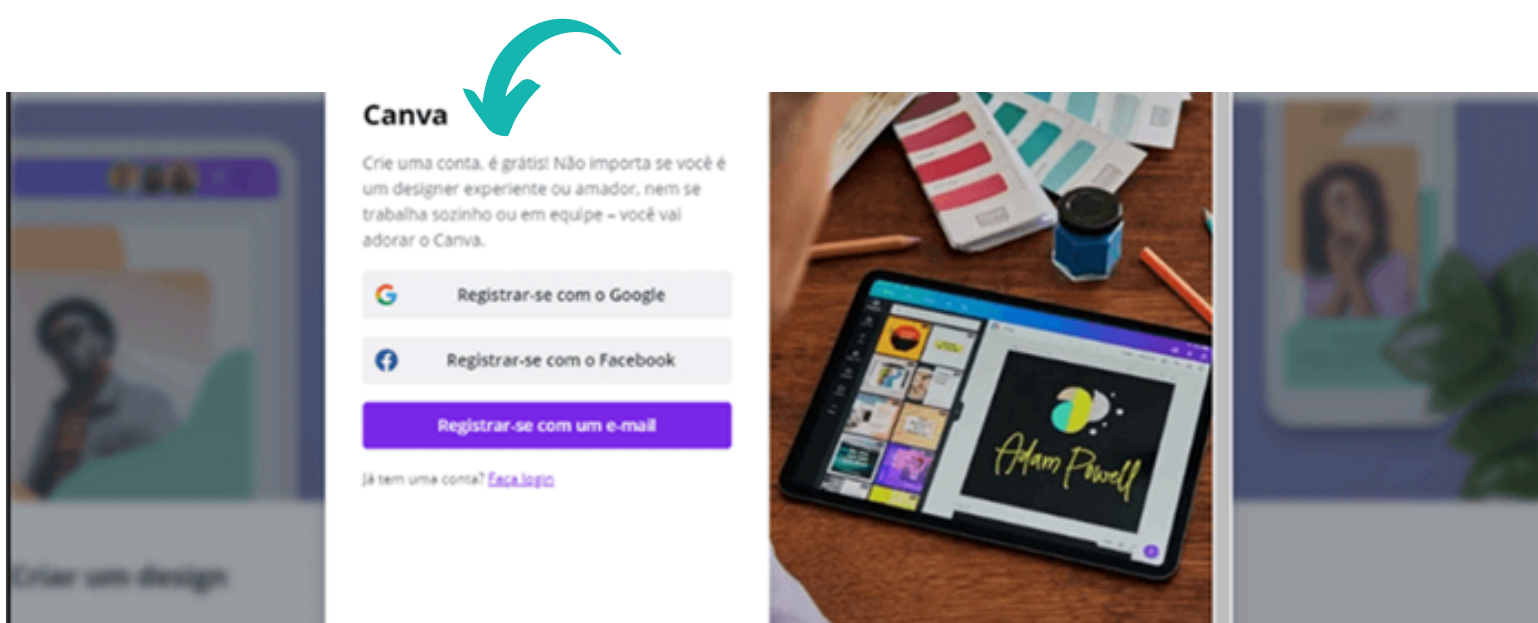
Canva

Crie uma conta, é grátis! Não importa se você é um designer experiente ou amador, nem se trabalha sozinho ou em equipe – você vai adorar o Canva.

Registrar-se com o Google

Registrar-se com o Facebook

Registrar-se com um e-mail

Já tem uma conta? Faça login

Adam Powell

Criar um design